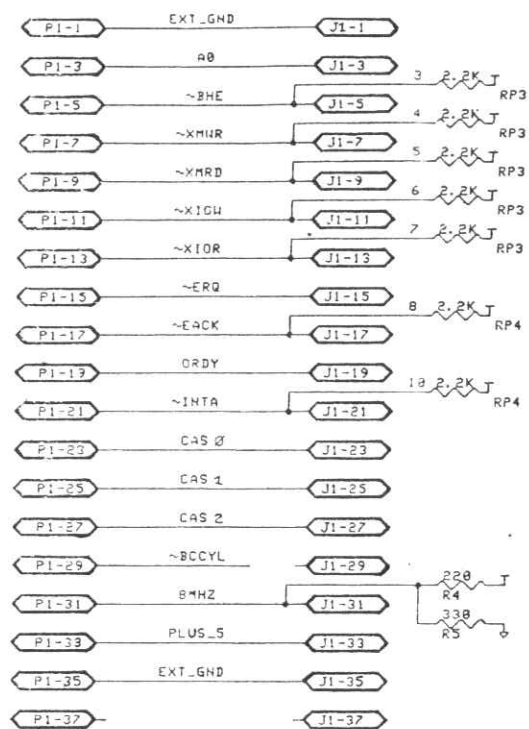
P1-1 EXT_GND J1-1
P1-3 A0 J1-3
P1-5 ~BHE J1-5 3 2.2K RP3
P1-7 ~XMWR J1-7 4 2.2K RP3
P1-9 ~XMRD J1-9 5 2.2K RP3
P1-11 ~XIOW J1-11 6 2.2K RP3
P1-13 ~XIOR J1-13 7 2.2K RP3
P1-15 ~ERQ J1-15
P1-17 ~EACK J1-17 8 2.2K RP4
P1-19 ORDY J1-19
P1-21 ~INTA J1-21 10 2.2K RP4
P1-23 CAS Ø J1-23
P1-25 CAS 1 J1-25
P1-27 CAS 2 J1-27
P1-29 ~BCCYL J1-29
P1-31 8MHZ J1-31 220 R4 330 R5
P1-33 PLUS_5 J1-33
P1-35 EXT_GND J1-35
P1-37 J1-37